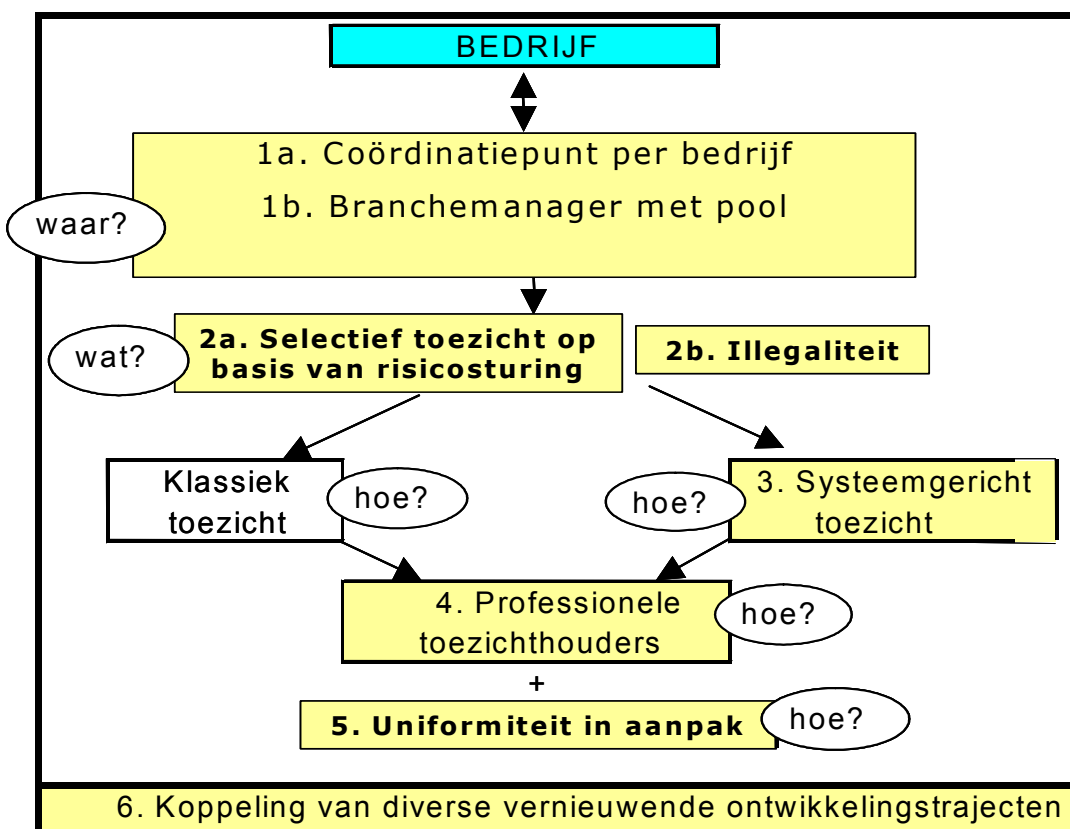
BEDRIJF

1a. Coördinatiepunt per bedrijf

1b. Branchemanager met pool

waar?

wat?

2a. Selectief toezicht op basis van risicosturing

2b. Illegaliteit

Klassiek toezicht

hoe?

hoe?

3. Systeemgericht toezicht

4. Professionele toezichthouders

hoe?

+

5. Uniformiteit in aanpak

hoe?

6. Koppeling van diverse vernieuwende ontwikkelingstrajecten